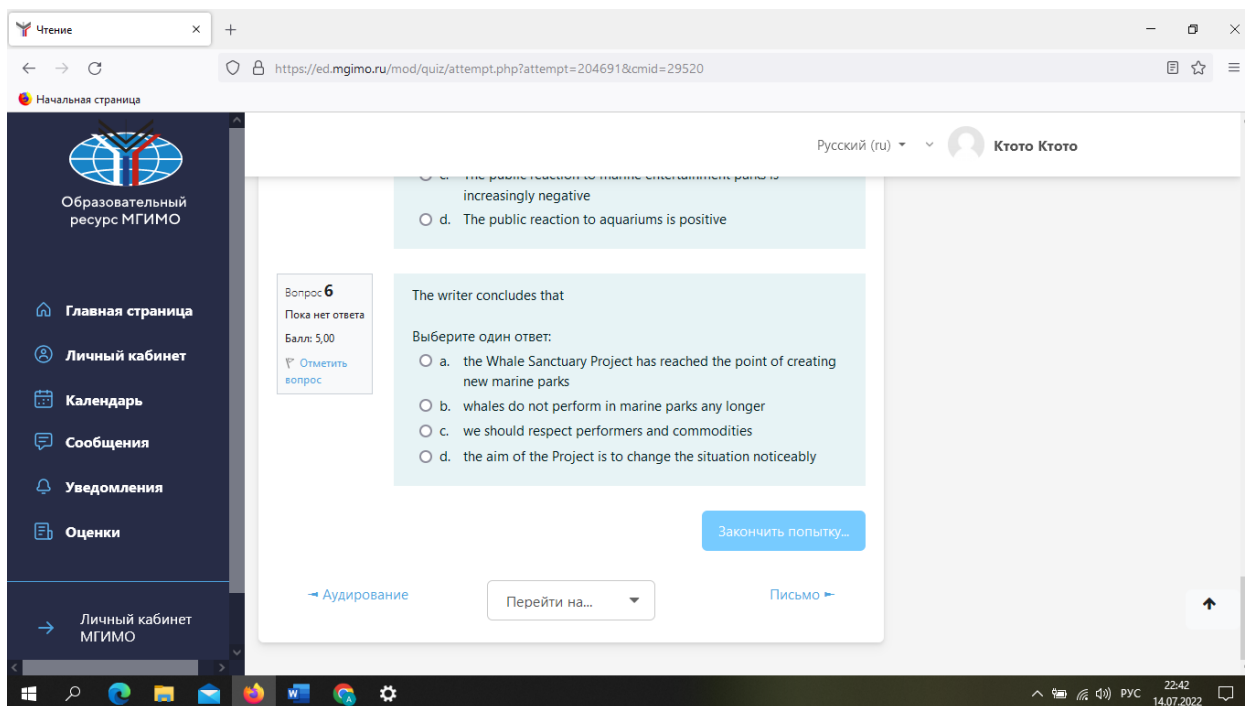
Чтение

https://ed.mgimo.ru/mod/quiz/attempt.php?attempt=204691&cmid=29520

Начальная страница

Образовательный ресурс МГИМО

Главная страница
Личный кабинет
Календарь
Сообщения
Уведомления
Оценки

Личный кабинет МГИМО

Русский (ru)

Ктото Ктото

c. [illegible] increasingly negative

d. The public reaction to aquariums is positive

Вопрос 6
Пока нет ответа
Балл: 5,00
Отметить вопрос

The writer concludes that

Выберите один ответ:

a. the Whale Sanctuary Project has reached the point of creating new marine parks

b. whales do not perform in marine parks any longer

c. we should respect performers and commodities

d. the aim of the Project is to change the situation noticeably

Закончить попытку...

◄ Аудирование

Перейти на...

Письмо ►

РУС 22:42 14.07.2022